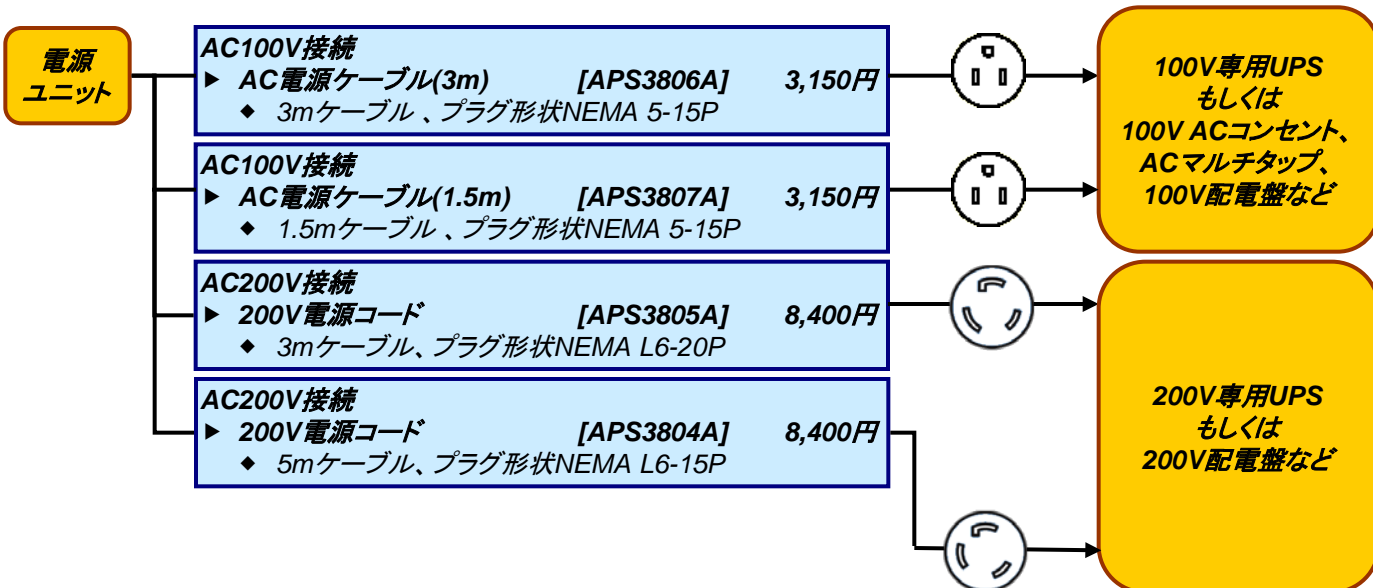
電源
ユニット

AC100V接続
▶ AC電源ケーブル(3m) [APS3806A] 3,150円
◆ 3mケーブル 、プラグ形状NEMA 5-15P

AC100V接続
▶ AC電源ケーブル(1.5m) [APS3807A] 3,150円
◆ 1.5mケーブル 、プラグ形状NEMA 5-15P

AC200V接続
▶ 200V電源コード [APS3805A] 8,400円
◆ 3mケーブル、プラグ形状NEMA L6-20P

AC200V接続
▶ 200V電源コード [APS3804A] 8,400円
◆ 5mケーブル、プラグ形状NEMA L6-15P

100V専用UPS
もしくは
100V ACコンセント、
ACマルチタップ、
100V配電盤など

200V専用UPS
もしくは
200V配電盤など